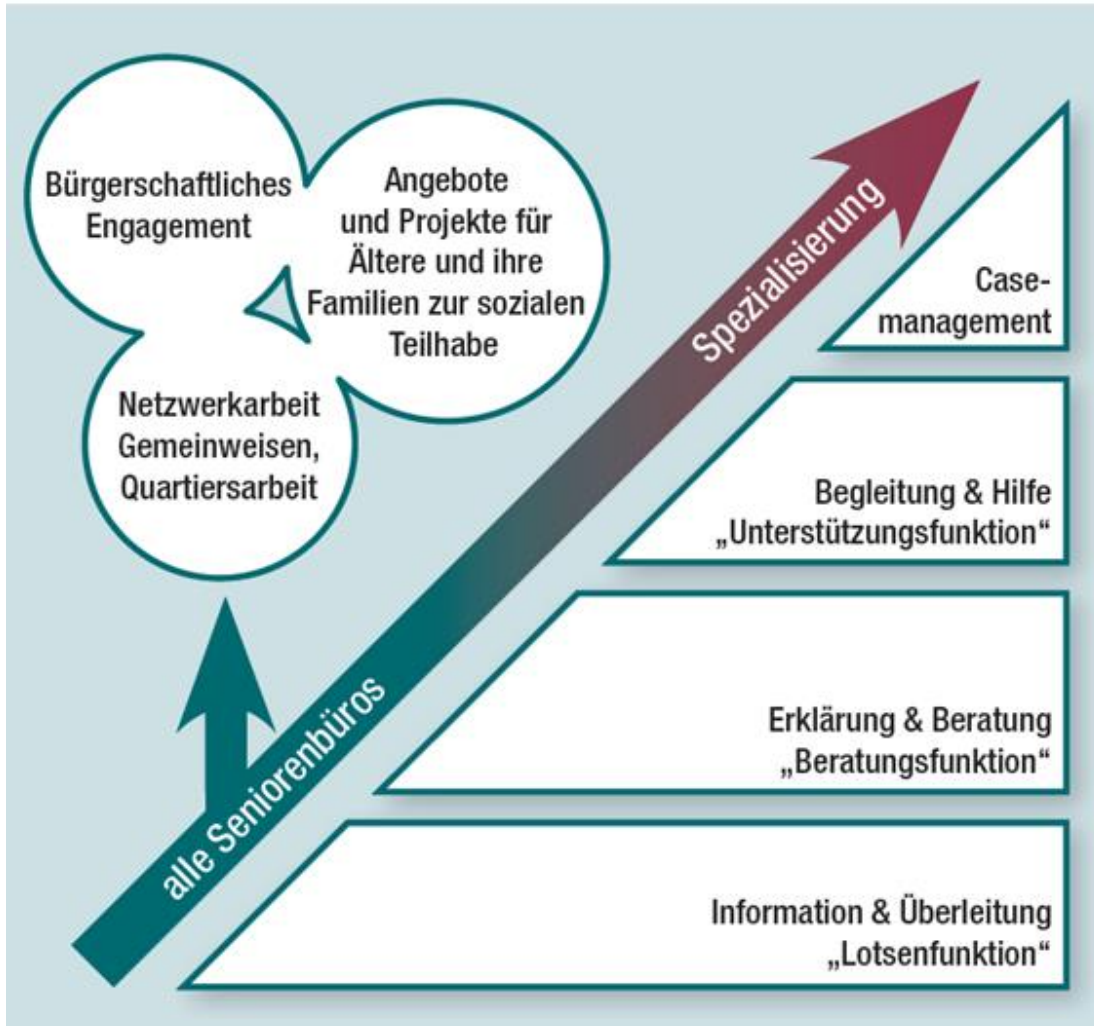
Bürgerschaftliches Engagement

Angebote und Projekte für Ältere und ihre Familien zur sozialen Teilhabe

Netzwerkarbeit Gemeinweisen, Quartiersarbeit

alle Seniorenbüros

Spezialisierung

Case-management

Begleitung & Hilfe „Unterstützungsfunktion“

Erklärung & Beratung „Beratungsfunktion“

Information & Überleitung „Lotsenfunktion“